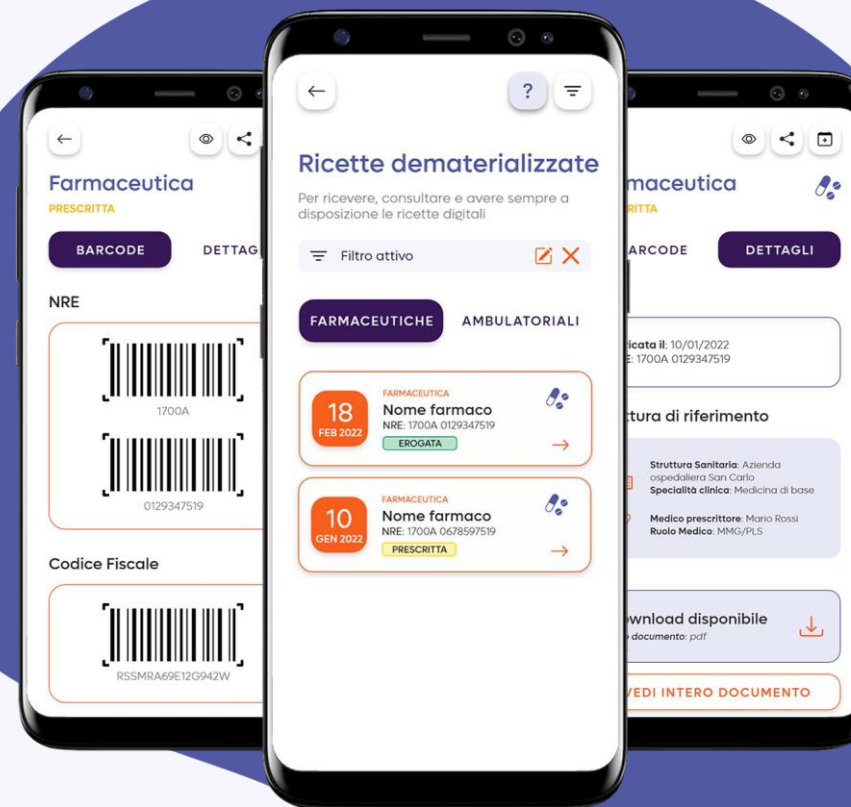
Farmaceutica
PRESCRITTA

BARCODE
DETTAG

NRE

1700A

0129347519

Codice Fiscale

RSSMRA69E12G942W

?

Ricette dematerializzate
Per ricevere, consultare e avere sempre a disposizione le ricette digitali

Filtro attivo

FARMACEUTICHE
AMBULATORIALI

18
FEB 2022
FARMACEUTICA
Nome farmaco
NRE: 1700A 0129347519
EROGATA

10
GEN 2022
FARMACEUTICA
Nome farmaco
NRE: 1700A 0678597519
PRESCRITTA

rmaceutica
RITTA

ARCODE
DETTAGLI

ricata il: 10/01/2022
E: 1700A 0129347519

ttura di riferimento

Struttura Sanitaria: Azienda ospedaliera San Carlo
Specialità clinica: Medicina di base

Medico prescrittore: Mario Rossi
Ruolo Medico: MMG/PLS

wnload disponibile
o documento: pdf

VEDI INTERO DOCUMENTO